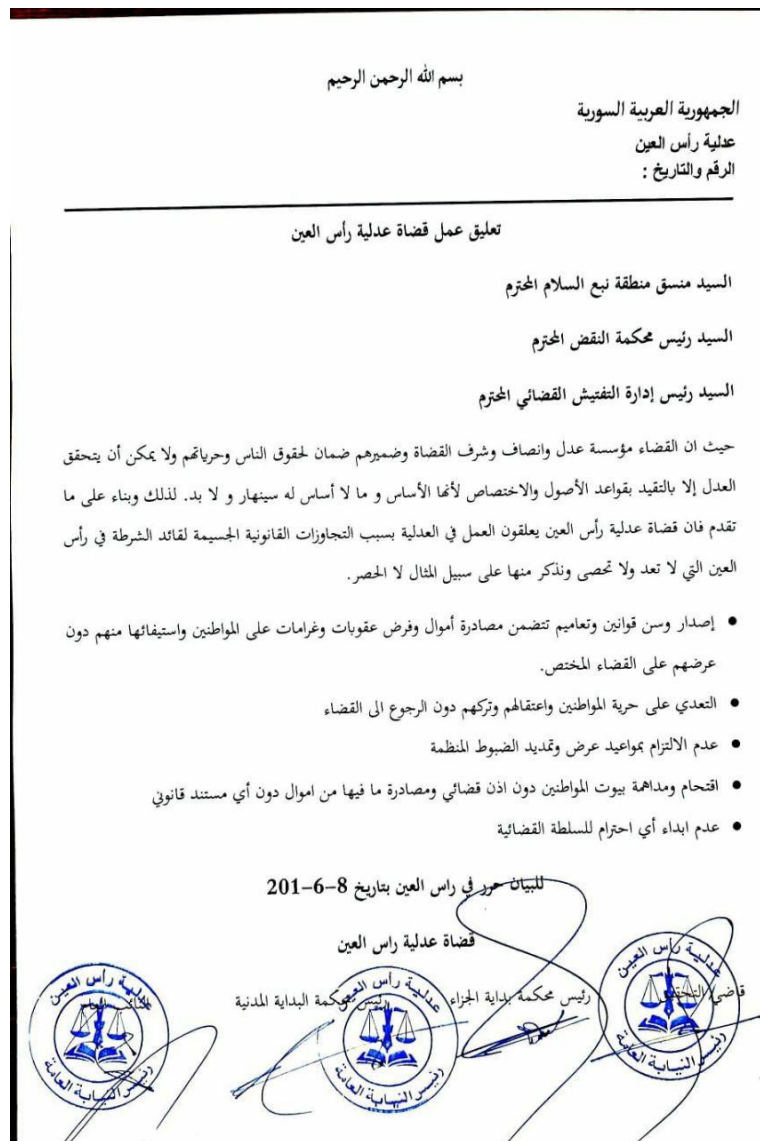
بسم الله الرحمن الرحيم

الجمهورية العربية السورية
عدلية رأس العين
الرقم والتاريخ :

تعليق عمل قضاة عدلية رأس العين

السيد منسق منطقة نبع السلام المحترم

السيد رئيس محكمة النقض المحترم

السيد رئيس إدارة التفتيش القضائي المحترم

حيث ان القضاء مؤسسة عدل وانصاف وشرف القضاة وضميرهم ضمان لحقوق الناس وحرياتهم ولا يمكن أن يتحقق العدل إلا بالتقيد بقواعد الأصول والاختصاص لأنها الأساس و ما لا أساس له سينهار و لا بد. لذلك وبناء على ما تقدم فان قضاة عدلية رأس العين يعلقون العمل في العدلية بسبب التجاوزات القانونية الجسيمة لقائد الشرطة في رأس العين التي لا تعد ولا تحصى ونذكر منها على سبيل المثال لا الحصر.

• إصدار وسن قوانين وتعاميم تتضمن مصادرة أموال وفرض عقوبات وغرامات على المواطنين واستيفائها منهم دون عرضهم على القضاء المختص.

• التعدي على حرية المواطنين واعتقالهم وتركهم دون الرجوع الى القضاء

• عدم الالتزام بمواعيد عرض وتمديد الضبوط المنظمة

• اقتحام ومداهمة بيوت المواطنين دون اذن قضائي ومصادرة ما فيها من اموال دون أي مستند قانوني

• عدم ابداء أي احترام للسلطة القضائية

للبيان حرر في راس العين بتاريخ 8-6-201

قضاة عدلية راس العين

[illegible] رئيس محكمة بداية الجزاء رئيس محكمة البداية المدنية قاضي التحقيق

عدلية رأس العين رئيس النيابة العامة
عدلية رأس العين رئيس النيابة العامة
عدلية رأس العين رئيس النيابة العامة